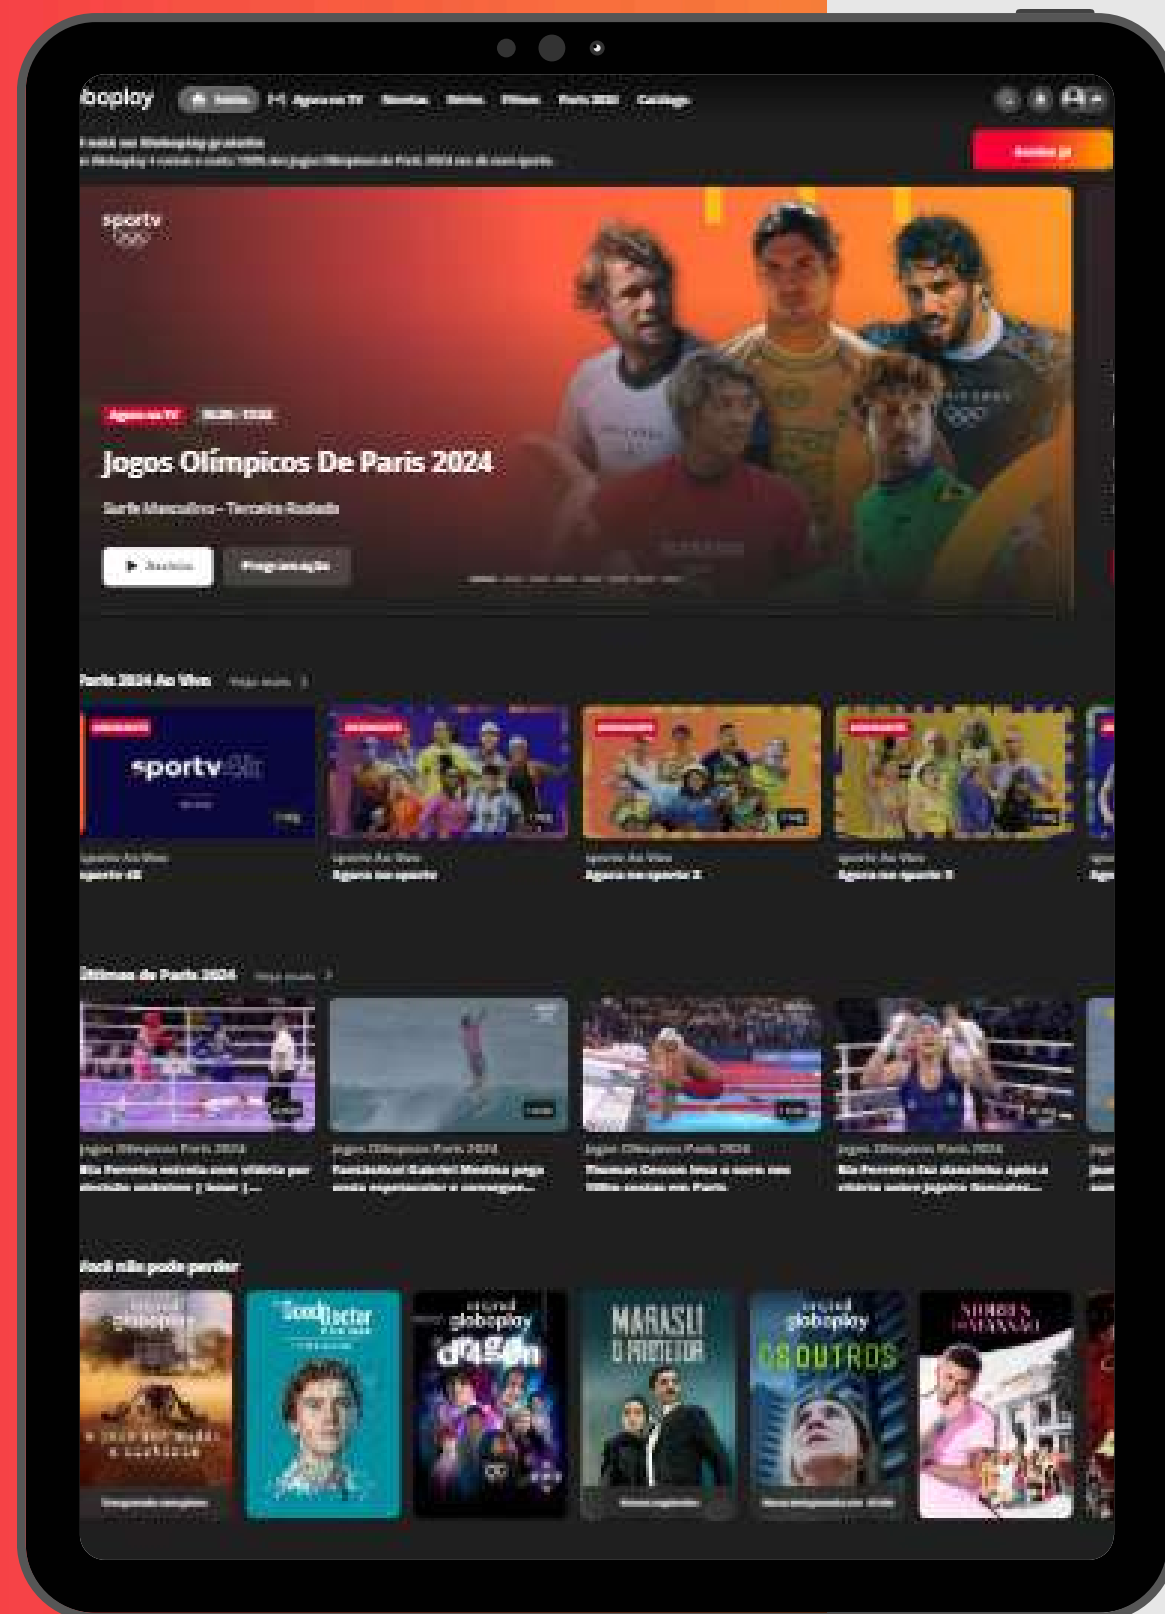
boplay

Início Agora na TV Novelas Séries Filmes Paris 2024 Categorias

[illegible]

Assine já

sportv

Agora na TV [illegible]

Jogos Olímpicos De Paris 2024

Surfe Masculino - Terceira Rodada

Assistir Programação

Paris 2024 Ao Vivo Veja mais

sportv

Agora no sportv
Agora no sportv 2
Agora no sportv 3

Últimos de Paris 2024 Veja mais

Você não pode perder

globoplay
The Good Doctor
globoplay dragon
MARASLI O PROTETOR
globoplay OS OUTROS
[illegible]